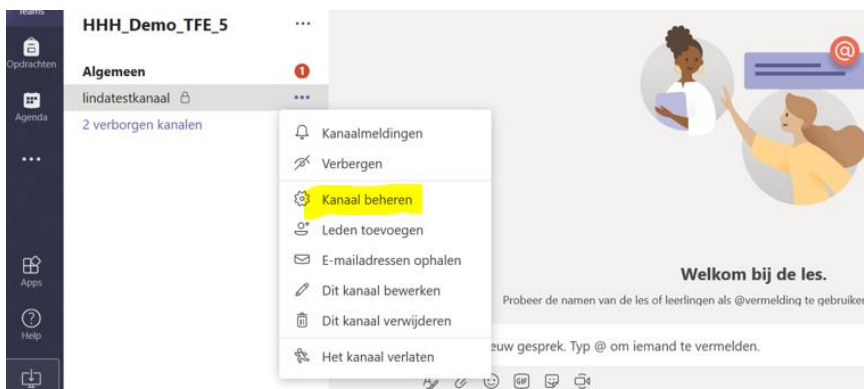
Teams
Opdrachten
Agenda
...
Apps
Help

HHH_Demo_TFE_5 ...
Algemeen 1
lindatestkanaal ...
2 verborgen kanalen

Kanaalmeldingen
Verbergen
Kanaal beheren
Leden toevoegen
E-mailadressen ophalen
Dit kanaal bewerken
Dit kanaal verwijderen
Het kanaal verlaten

Welkom bij de les.
Probeer de namen van de les of leerlingen als @vermelding te gebruike

euw gesprek. Typ @ om iemand te vermelden.